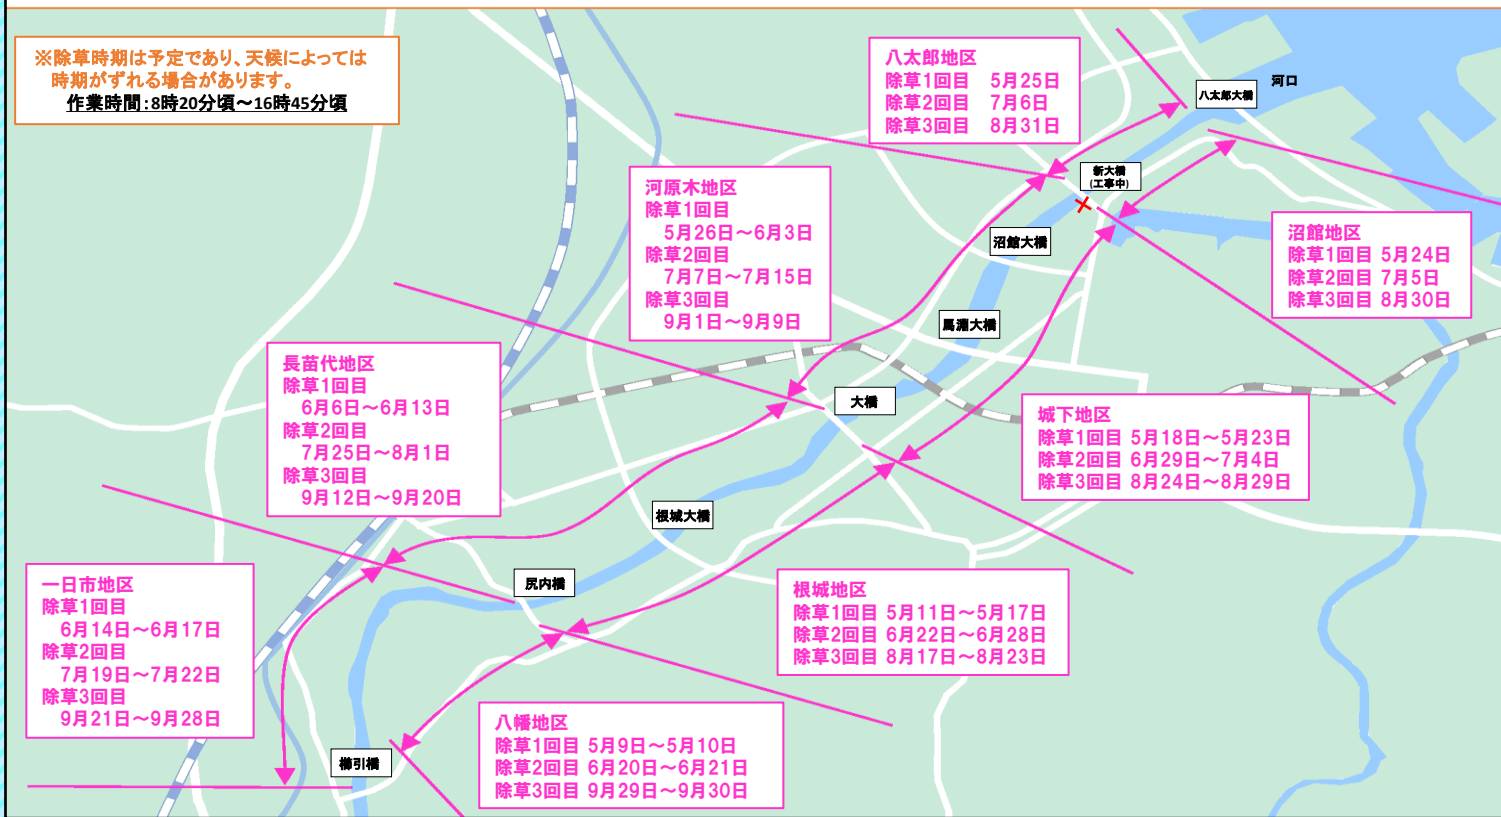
※除草時期は予定であり、天候によっては時期がずれる場合があります。
作業時間：8時20分頃〜16時45分頃

八太郎地区
除草1回目　5月25日
除草2回目　7月6日
除草3回目　8月31日

八太郎大橋

河口

新大橋
（工事中）

沼館大橋

河原木地区
除草1回目
5月26日〜6月3日
除草2回目
7月7日〜7月15日
除草3回目
9月1日〜9月9日

沼館地区
除草1回目　5月24日
除草2回目　7月5日
除草3回目　8月30日

馬淵大橋

長苗代地区
除草1回目
6月6日〜6月13日
除草2回目
7月25日〜8月1日
除草3回目
9月12日〜9月20日

大橋

城下地区
除草1回目　5月18日〜5月23日
除草2回目　6月29日〜7月4日
除草3回目　8月24日〜8月29日

根城大橋

一日市地区
除草1回目
6月14日〜6月17日
除草2回目
7月19日〜7月22日
除草3回目
9月21日〜9月28日

尻内橋

根城地区
除草1回目　5月11日〜5月17日
除草2回目　6月22日〜6月28日
除草3回目　8月17日〜8月23日

櫛引橋

八幡地区
除草1回目　5月9日〜5月10日
除草2回目　6月20日〜6月21日
除草3回目　9月29日〜9月30日